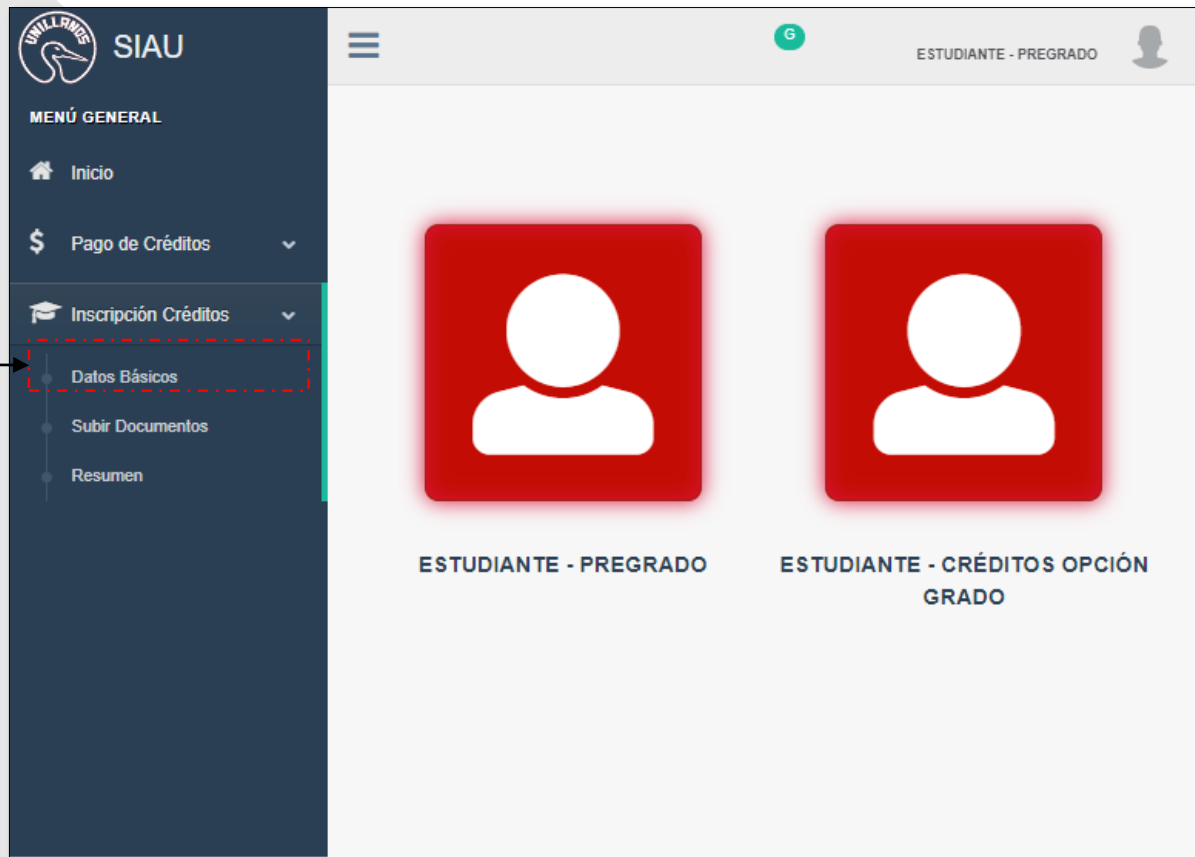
UNILLANOS

SIAU

G

ESTUDIANTE - PREGRADO

MENÚ GENERAL

Inicio

Pago de Créditos

Inscripción Créditos

Datos Básicos

Subir Documentos

Resumen

ESTUDIANTE - PREGRADO

ESTUDIANTE - CRÉDITOS OPCIÓN GRADO